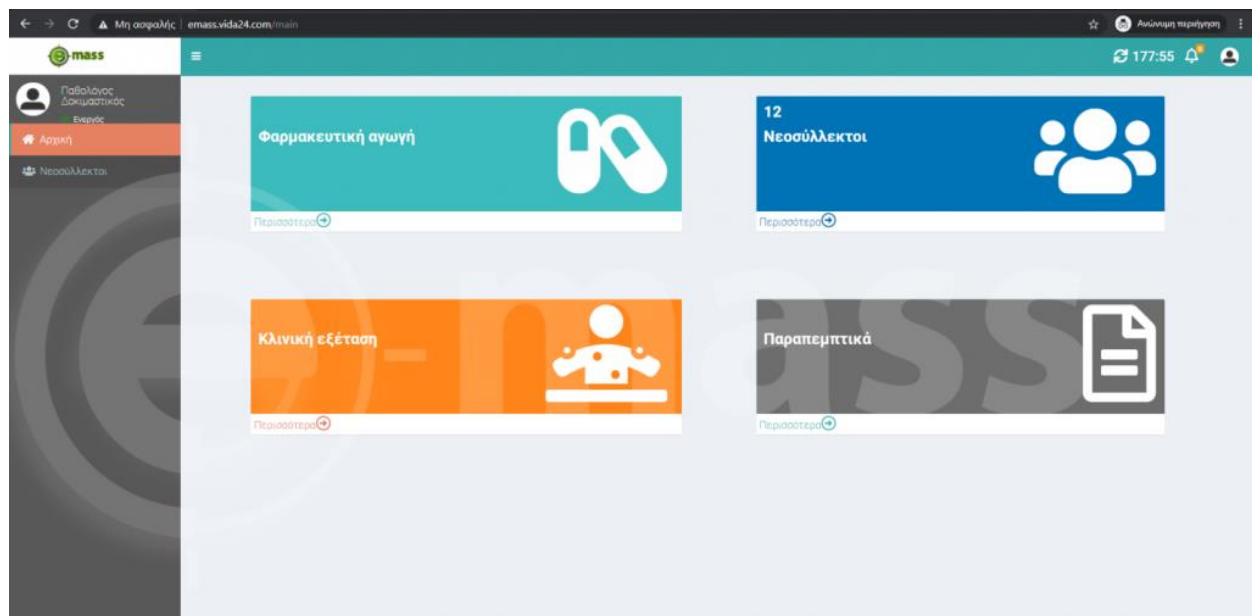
Μη ασφαλής | emass.vida24.com/main

Ανώνυμη περιήγηση

e-mass

177:55

Παθολόγος Δοκιμαστικός

Ενεργός

Αρχική

Νεοσύλλεκτοι

Φαρμακευτική αγωγή

Περισσότερα

12

Νεοσύλλεκτοι

Περισσότερα

Κλινική εξέταση

Περισσότερα

Παραπεμπτικά

Περισσότερα

e-mass